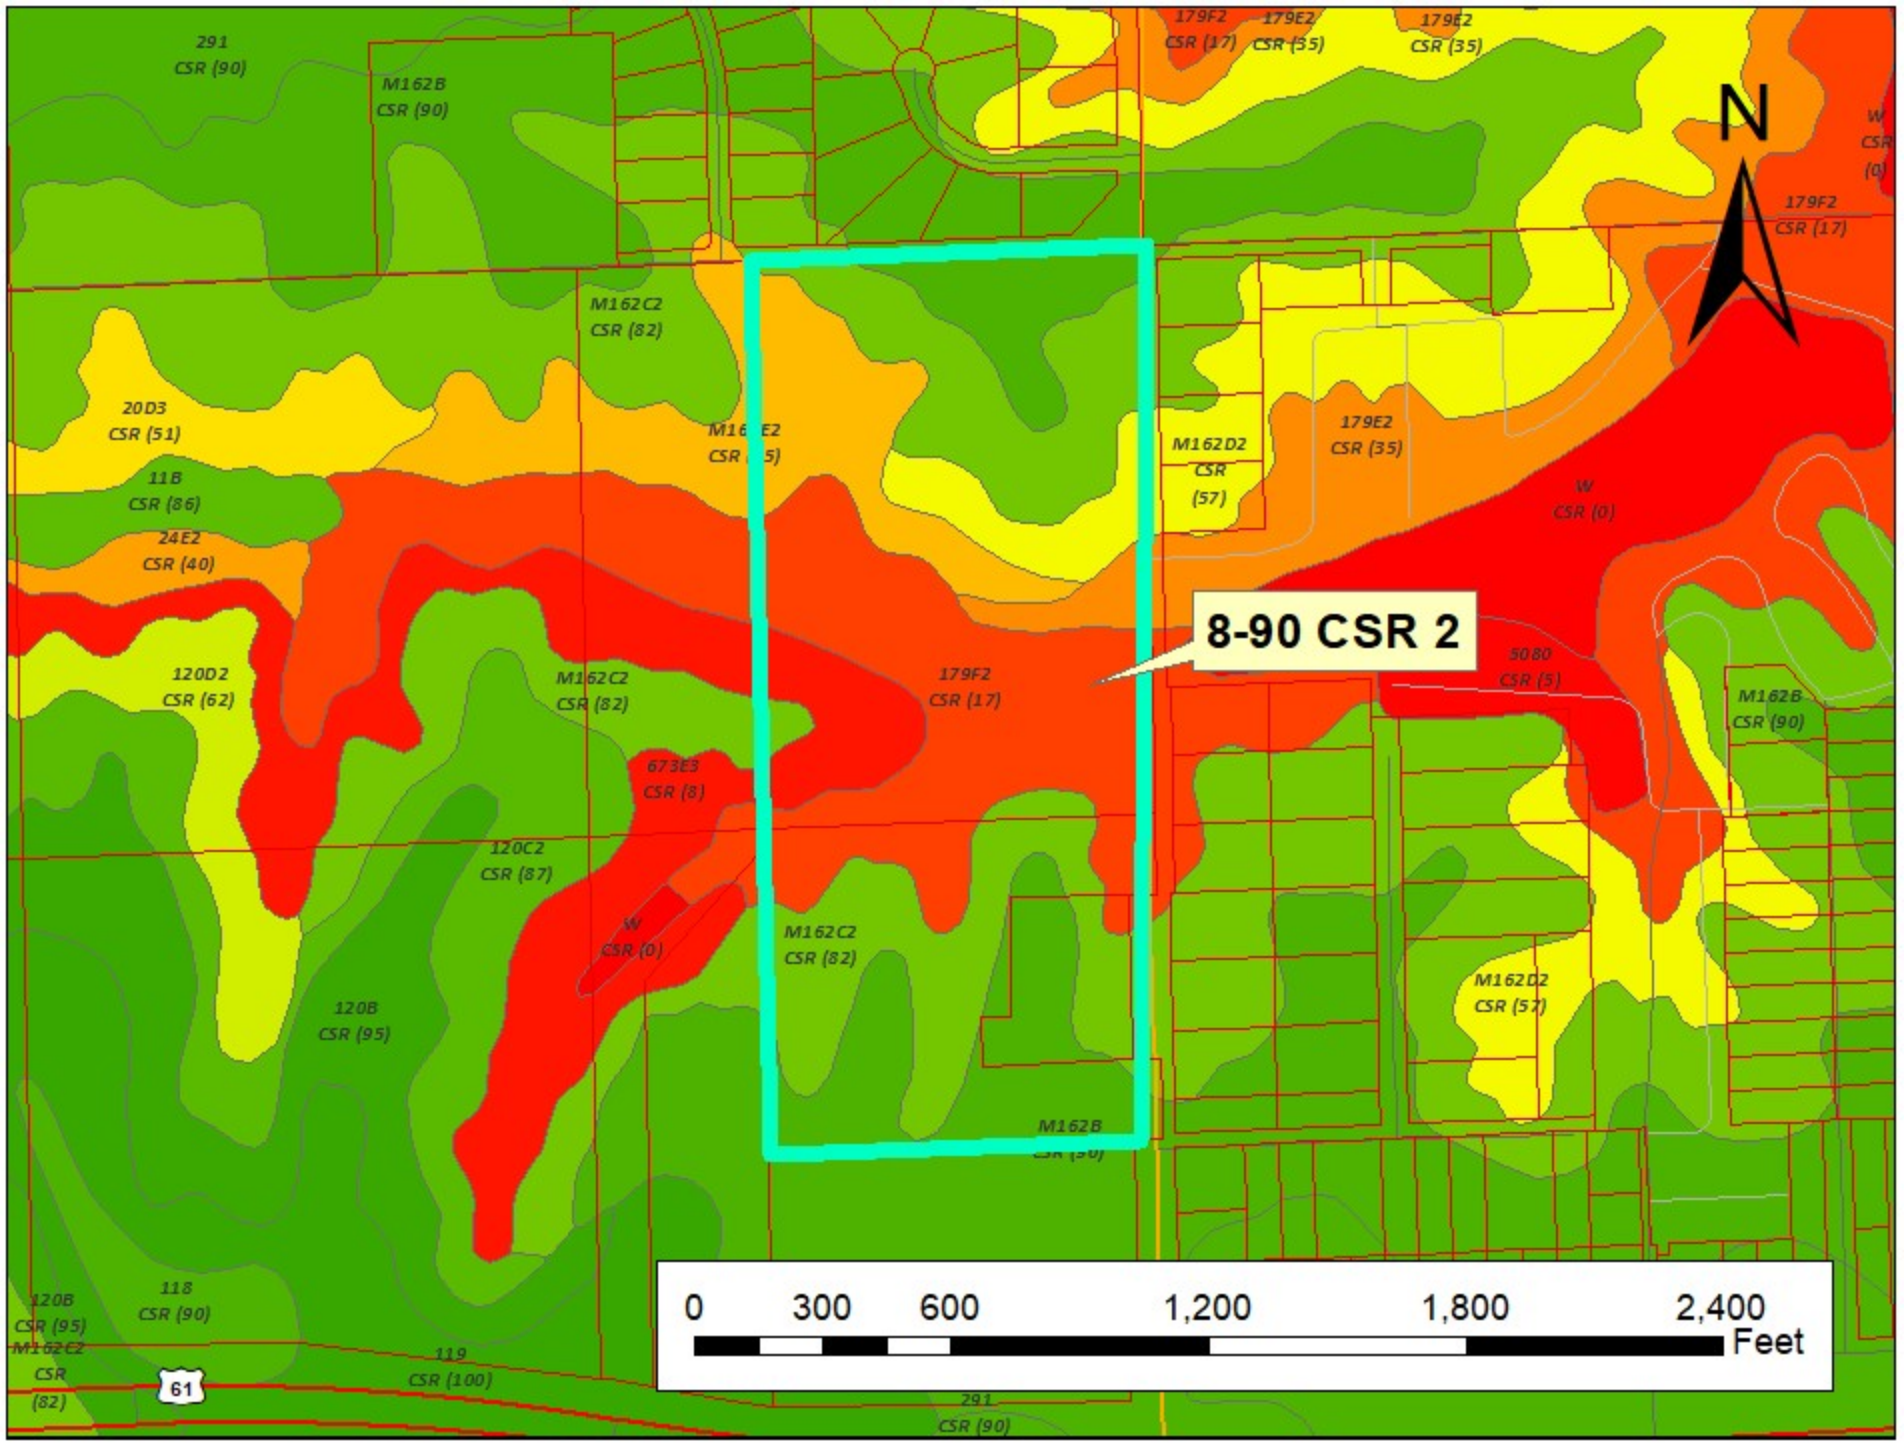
291
CSR (90)

M162B
CSR (90)

179F2
CSR (17)

179E2
CSR (35)

179E2
CSR (35)

N

W
CSR
(0)

179F2
CSR (17)

M162C2
CSR (82)

20D3
CSR (51)

M16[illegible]E2
CSR ([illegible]5)

M162D2
CSR
(57)

179E2
CSR (35)

11B
CSR (86)

W
CSR (0)

24E2
CSR (40)

8-90 CSR 2

120D2
CSR (62)

M162C2
CSR (82)

179F2
CSR (17)

5080
CSR (5)

M162B
CSR (90)

673E3
CSR (8)

120C2
CSR (87)

W
CSR (0)

M162C2
CSR (82)

M162D2
CSR (57)

120B
CSR (95)

M162B
CSR (90)

120B
CSR (95)
M162C2
CSR
(82)

118
CSR (90)

61

119
CSR (100)

291
CSR (90)

0 300 600 1,200 1,800 2,400
Feet